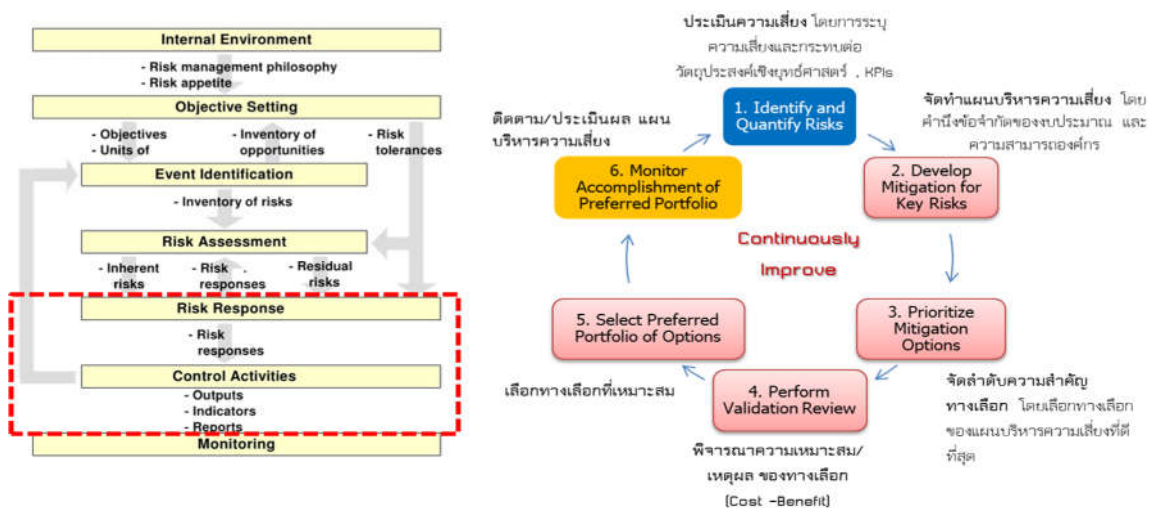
Internal Environment

- Risk management philosophy
- Risk appetite

Objective Setting

- Objectives
- Units of

- Inventory of opportunities

- Risk tolerances

Event Identification

- Inventory of risks

Risk Assessment

- Inherent risks

- Risk responses

- Residual risks

Risk Response

- Risk responses

Control Activities

- Outputs
- Indicators
- Reports

Monitoring

ประเมินความเสี่ยง โดยการระบุความเสี่ยงและกระทบต่อวัตถุประสงค์เชิงยุทธ์ศาสตร์ , KPIs

1. Identify and Quantify Risks

จัดทำแผนบริหารความเสี่ยง โดยคำนึงข้อจำกัดของงบประมาณ และความสามารถองค์กร

2. Develop Mitigation for Key Risks

ติดตาม/ประเมินผล แผนบริหารความเสี่ยง

6. Monitor Accomplishment of Preferred Portfolio

Continuously Improve

3. Prioritize Mitigation Options

จัดลำดับความสำคัญทางเลือก โดยเลือกทางเลือกของแผนบริหารความเสี่ยงที่ดีที่สุด

5. Select Preferred Portfolio of Options

เลือกทางเลือกที่เหมาะสม

4. Perform Validation Review

พิจารณาความเหมาะสม/เหตุผล ของทางเลือก (Cost –Benefit)